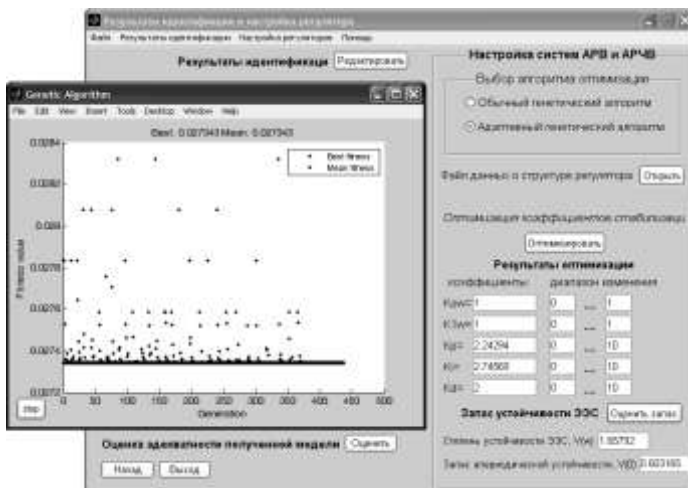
Результаты идентификации и настройки регулятора

Файл Результаты идентификации Настройка регулятора Помощь

Результаты идентификации Редактировать

Genetic Algorithm

File Edit View Insert Tools Desktop Window Help

Best: 0.027343 Mean: 0.027343

Best fitness
Mean fitness

Fitness value

0.0284
0.0282
0.028
0.0278
0.0276
0.0274
0.0272

0 50 100 150 200 250 300 350 400 450 500

Generation

Stop

Настройка систем АРВ и АРЧВ

Выбор алгоритма оптимизации

Обычный генетический алгоритм

Адаптивный генетический алгоритм

Файл данных о структуре регулятора Открыть

Оптимизация коэффициентов стабилизации

Оптимизировать

Результаты оптимизации

коэффициенты: диапазон изменения

Кдwг: 1 0 ... 1

Кlдw: 1 0 ... 1

Кд/: 2.24294 0 ... 10

Кf: 2.74568 0 ... 10

Кдt: 2 0 ... 10

Запас устойчивости ЭЭС Оценить запас

Степень устойчивости ЭЭС, Vo 1.85732

Запас апериодической устойчивости, V 0.603165

Оценка адекватности полученной модели Оценить

Назад Выход